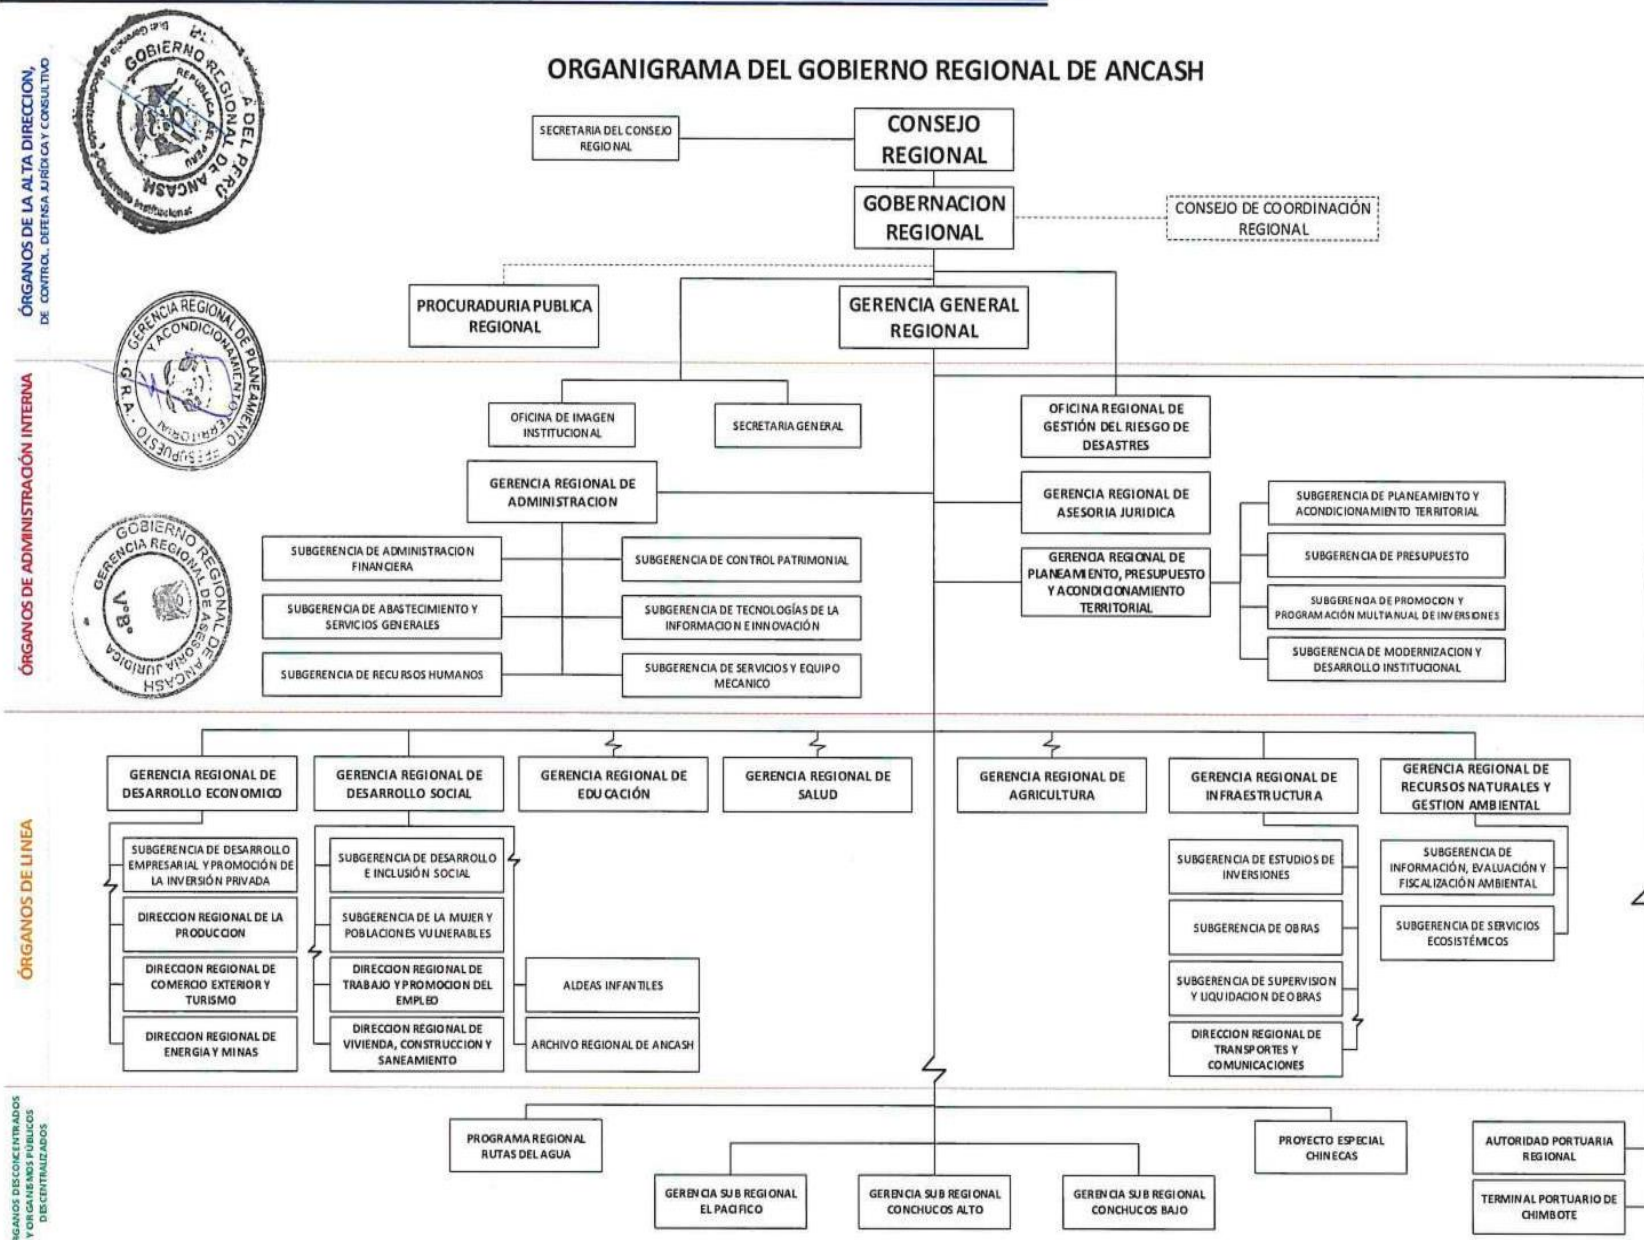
ORGANIGRAMA DEL GOBIERNO REGIONAL DE ANCASH

ÓRGANOS DE LA ALTA DIRECCIÓN, DE CONTROL, DEFENSA JURÍDICA Y CONSULTIVO

GOBIERNO REGIONAL DE ANCASH
REPÚBLICA DEL PERÚ
Institucional

SECRETARIA DEL CONSEJO REGIONAL

CONSEJO REGIONAL

GOBERNACION REGIONAL

CONSEJO DE COORDINACIÓN REGIONAL

PROCURADURIA PUBLICA REGIONAL

GERENCIA GENERAL REGIONAL

ÓRGANOS DE ADMINISTRACIÓN INTERNA

GERENCIA REGIONAL DE PLANEAMIENTO Y ACONDICIONAMIENTO TERRITORIAL
PRESUPUESTO
G.R.A.

OFICINA DE IMAGEN INSTITUCIONAL

SECRETARIA GENERAL

OFICINA REGIONAL DE GESTIÓN DEL RIESGO DE DESASTRES

GERENCIA REGIONAL DE ADMINISTRACION

GOBIERNO REGIONAL
GERENCIA REGIONAL DE ASESORIA JURIDICA
V°B°
ANCASH

SUBGERENCIA DE ADMINISTRACION FINANCIERA

SUBGERENCIA DE CONTROL PATRIMONIAL

SUBGERENCIA DE ABASTECIMIENTO Y SERVICIOS GENERALES

SUBGERENCIA DE TECNOLOGÍAS DE LA INFORMACION E INNOVACIÓN

SUBGERENCIA DE RECURSOS HUMANOS

SUBGERENCIA DE SERVICIOS Y EQUIPO MECANICO

GERENCIA REGIONAL DE ASESORIA JURIDICA

GERENCIA REGIONAL DE PLANEAMIENTO, PRESUPUESTO Y ACONDICIONAMIENTO TERRITORIAL

SUBGERENCIA DE PLANEAMIENTO Y ACONDICIONAMIENTO TERRITORIAL

SUBGERENCIA DE PRESUPUESTO

SUBGERENCIA DE PROMOCION Y PROGRAMACIÓN MULTIANUAL DE INVERSIONES

SUBGERENCIA DE MODERNIZACION Y DESARROLLO INSTITUCIONAL

ÓRGANOS DE LINEA

GERENCIA REGIONAL DE DESARROLLO ECONOMICO

GERENCIA REGIONAL DE DESARROLLO SOCIAL

GERENCIA REGIONAL DE EDUCACIÓN

GERENCIA REGIONAL DE SALUD

GERENCIA REGIONAL DE AGRICULTURA

GERENCIA REGIONAL DE INFRAESTRUCTURA

GERENCIA REGIONAL DE RECURSOS NATURALES Y GESTION AMBIENTAL

SUBGERENCIA DE DESARROLLO EMPRESARIAL Y PROMOCIÓN DE LA INVERSIÓN PRIVADA

DIRECCION REGIONAL DE LA PRODUCCION

DIRECCION REGIONAL DE COMERCIO EXTERIOR Y TURISMO

DIRECCION REGIONAL DE ENERGIA Y MINAS

SUBGERENCIA DE DESARROLLO E INCLUSIÓN SOCIAL

SUBGERENCIA DE LA MUJER Y POBLACIONES VULNERABLES

DIRECCION REGIONAL DE TRABAJO Y PROMOCION DEL EMPLEO

DIRECCION REGIONAL DE VIVIENDA, CONSTRUCCION Y SANEAMIENTO

ALDEAS INFANTILES

ARCHIVO REGIONAL DE ANCASH

SUBGERENCIA DE ESTUDIOS DE INVERSIONES

SUBGERENCIA DE OBRAS

SUBGERENCIA DE SUPERVISION Y LIQUIDACION DE OBRAS

DIRECCION REGIONAL DE TRANSPORTES Y COMUNICACIONES

SUBGERENCIA DE INFORMACIÓN, EVALUACIÓN Y FISCALIZACIÓN AMBIENTAL

SUBGERENCIA DE SERVICIOS ECOSISTÉMICOS

ÓRGANOS DESCONCENTRADOS Y ORGANISMOS PÚBLICOS DESCENTRALIZADOS

PROGRAMA REGIONAL RUTAS DEL AGUA

PROYECTO ESPECIAL CHINECAS

AUTORIDAD PORTUARIA REGIONAL

GERENCIA SUB REGIONAL EL PACIFICO

GERENCIA SUB REGIONAL CONCHUCOS ALTO

GERENCIA SUB REGIONAL CONCHUCOS BAJO

TERMINAL PORTUARIO DE CHIMBOTE